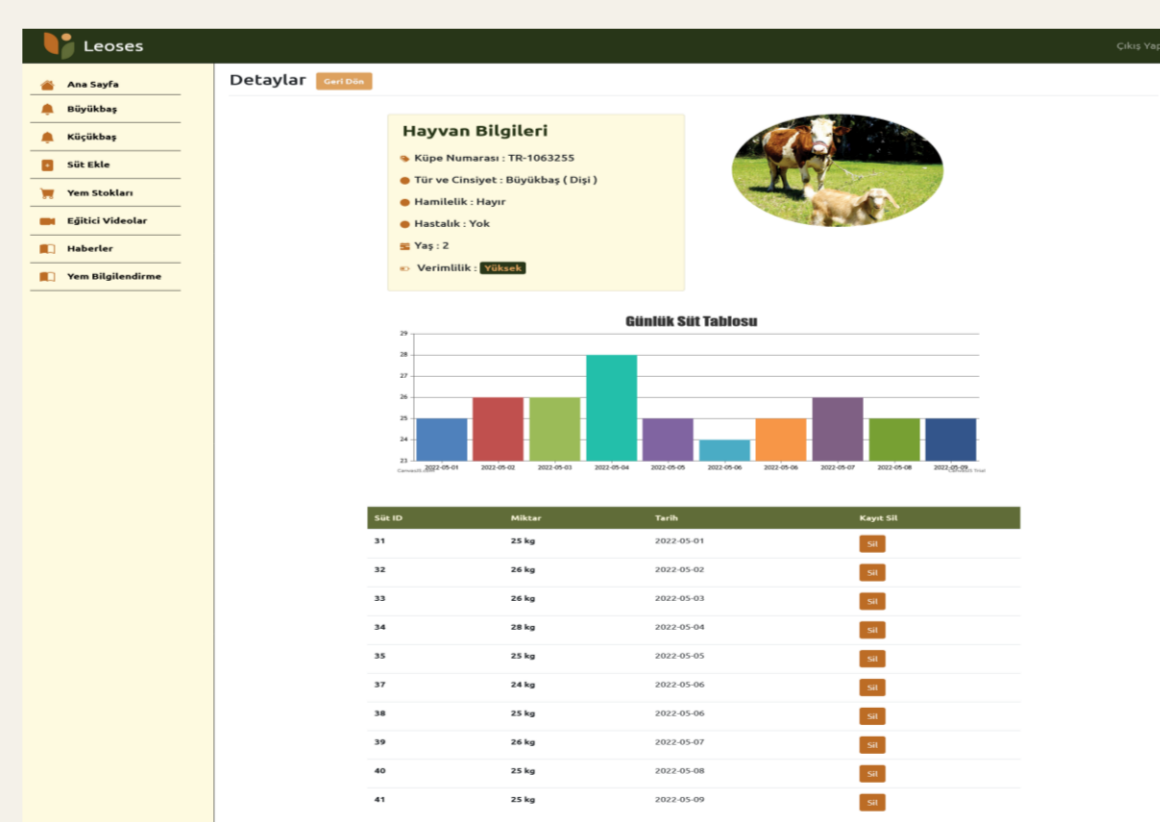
Leoses

Çıkış Yap

Ana Sayfa
Büyükbaş
Küçükbaş
Süt Ekle
Yem Stokları
Eğitici Videolar
Haberler
Yem Bilgilendirme

Detaylar Geri Dön

Hayvan Bilgileri

Küpe Numarası : TR-1063255

Tür ve Cinsiyet : Büyükbaş ( Dişi )

Hamilelik : Hayır

Hastalık : Yok

Yaş : 2

Verimlilik : Yüksek

Günlük Süt Tablosu

29
28
27
26
25
24
23

2022-05-01 2022-05-02 2022-05-03 2022-05-04 2022-05-05 2022-05-06 2022-05-06 2022-05-07 2022-05-08 2022-05-09

| Süt ID | Miktar | Tarih | Kayıt Sil |
|---|---|---|---|
| 31 | 25 kg | 2022-05-01 | Sil |
| 32 | 26 kg | 2022-05-02 | Sil |
| 33 | 26 kg | 2022-05-03 | Sil |
| 34 | 28 kg | 2022-05-04 | Sil |
| 35 | 25 kg | 2022-05-05 | Sil |
| 37 | 24 kg | 2022-05-06 | Sil |
| 38 | 25 kg | 2022-05-06 | Sil |
| 39 | 26 kg | 2022-05-07 | Sil |
| 40 | 25 kg | 2022-05-08 | Sil |
| 41 | 25 kg | 2022-05-09 | Sil |